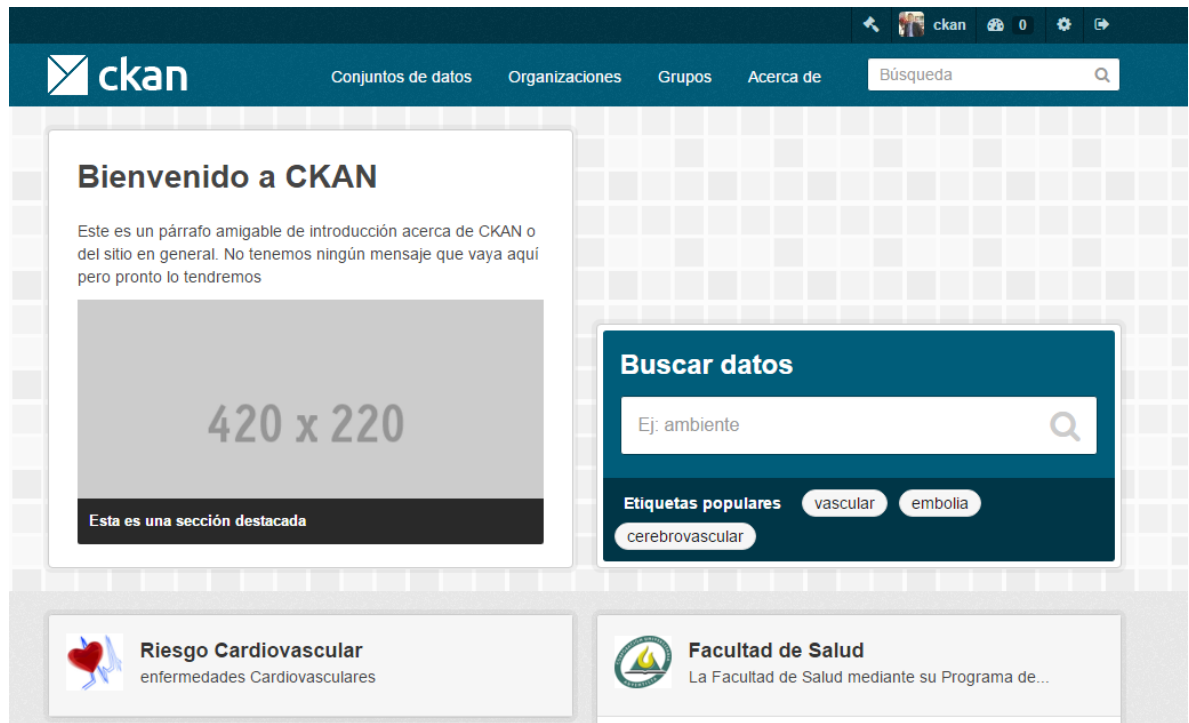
ckan 0

ckan

Conjuntos de datos Organizaciones Grupos Acerca de

Búsqueda

Bienvenido a CKAN

Este es un párrafo amigable de introducción acerca de CKAN o del sitio en general. No tenemos ningún mensaje que vaya aquí pero pronto lo tendremos

420 x 220

Esta es una sección destacada

Buscar datos

Ej: ambiente

Etiquetas populares vascular embolia cerebrovascular

Riesgo Cardiovascular
enfermedades Cardiovasculares

Facultad de Salud
La Facultad de Salud mediante su Programa de...